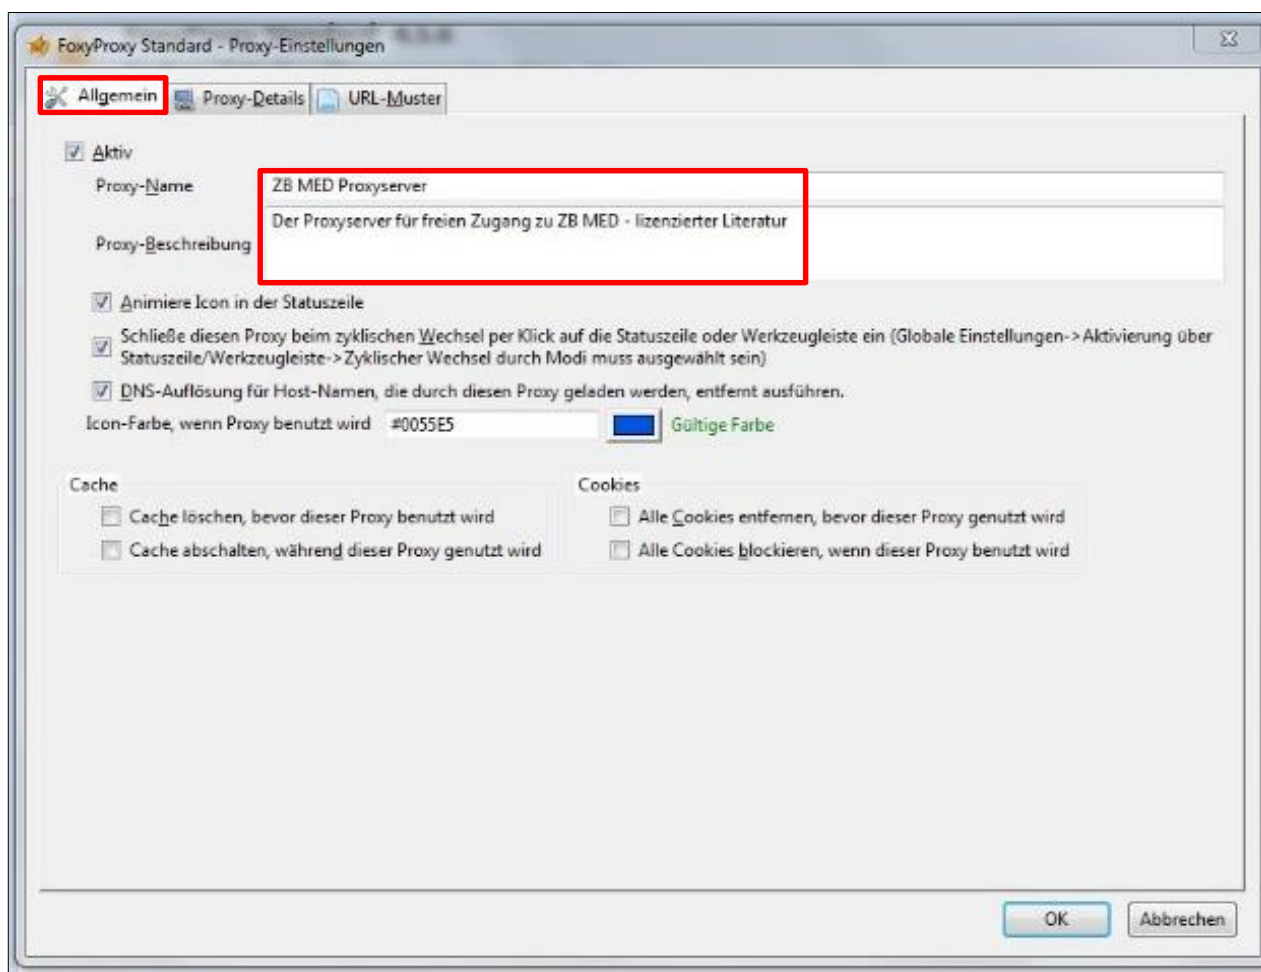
FoxyProxy Standard - Proxy-Einstellungen

Allgemein | Proxy-Details | URL-Muster

Aktiv

Proxy-Name
ZB MED Proxyserver

Proxy-Beschreibung
Der Proxyserver für freien Zugang zu ZB MED - lizenzierter Literatur

Animiere Icon in der Statuszeile

Schließe diesen Proxy beim zyklischen Wechsel per Klick auf die Statuszeile oder Werkzeugleiste ein (Globale Einstellungen->Aktivierung über Statuszeile/Werkzeugleiste->Zyklischer Wechsel durch Modi muss ausgewählt sein)

DNS-Auflösung für Host-Namen, die durch diesen Proxy geladen werden, entfernt ausführen.

Icon-Farbe, wenn Proxy benutzt wird #0055E5 Gültige Farbe

Cache
Cache löschen, bevor dieser Proxy benutzt wird
Cache abschalten, während dieser Proxy genutzt wird

Cookies
Alle Cookies entfernen, bevor dieser Proxy genutzt wird
Alle Cookies blockieren, wenn dieser Proxy benutzt wird

OK Abbrechen